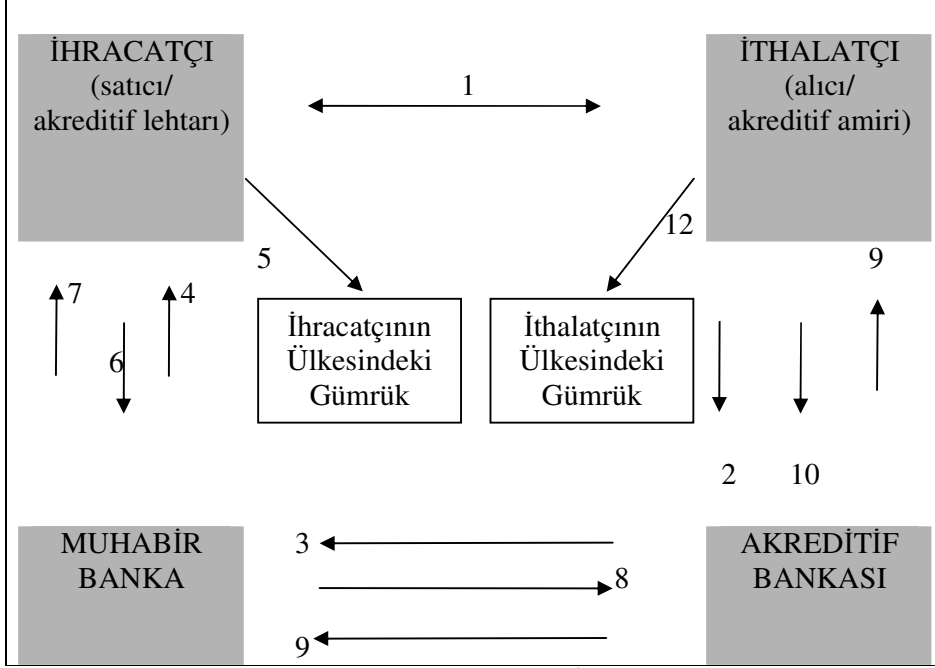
İHRACATÇI (satıcı/ akreditif lehtarı)

1

İTHALATÇI (alıcı/ akreditif amiri)

5

12

9

7

4

6

İhracatçının Ülkesindeki Gümrük

İthalatçının Ülkesindeki Gümrük

2

10

MUHABİR BANKA

3

8

9

AKREDİTİF BANKASI